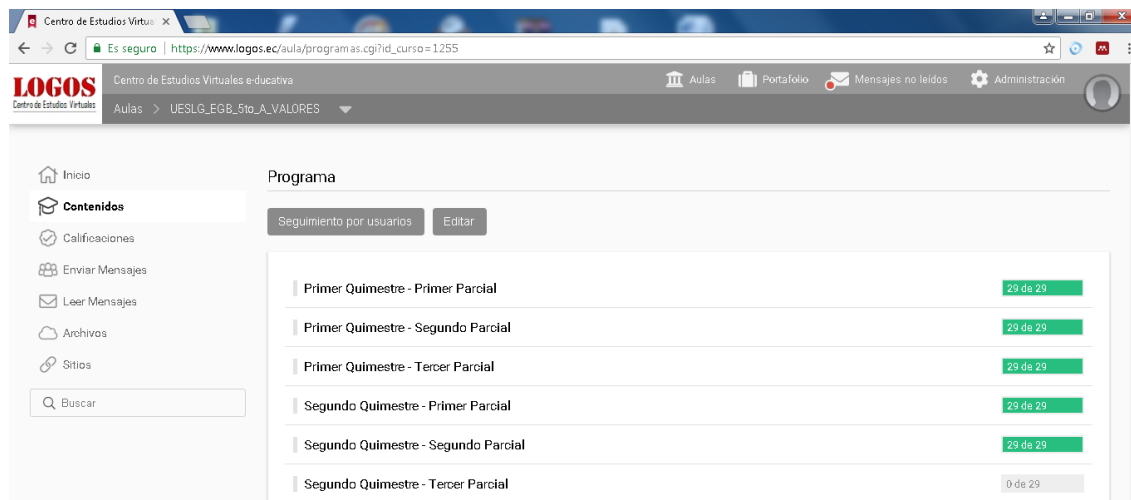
Centro de Estudios Virtua ×

Es seguro | https://www.logos.ec/aula/programas.cgi?id_curso=1255

LOGOS
Centro de Estudios Virtuales

Centro de Estudios Virtuales e-ducativa

Aulas > UESLG_EGB_5to_A_VALORES

Aulas Portafolio Mensajes no leídos Administración

Inicio
Contenidos
Calificaciones
Enviar Mensajes
Leer Mensajes
Archivos
Sitios
Buscar

Programa

Seguimiento por usuarios Editar

| | |
|---|---|
| Primer Quimestre - Primer Parcial | 29 de 29 |
| Primer Quimestre - Segundo Parcial | 29 de 29 |
| Primer Quimestre - Tercer Parcial | 29 de 29 |
| Segundo Quimestre - Primer Parcial | 29 de 29 |
| Segundo Quimestre - Segundo Parcial | 29 de 29 |
| Segundo Quimestre - Tercer Parcial | 0 de 29 |